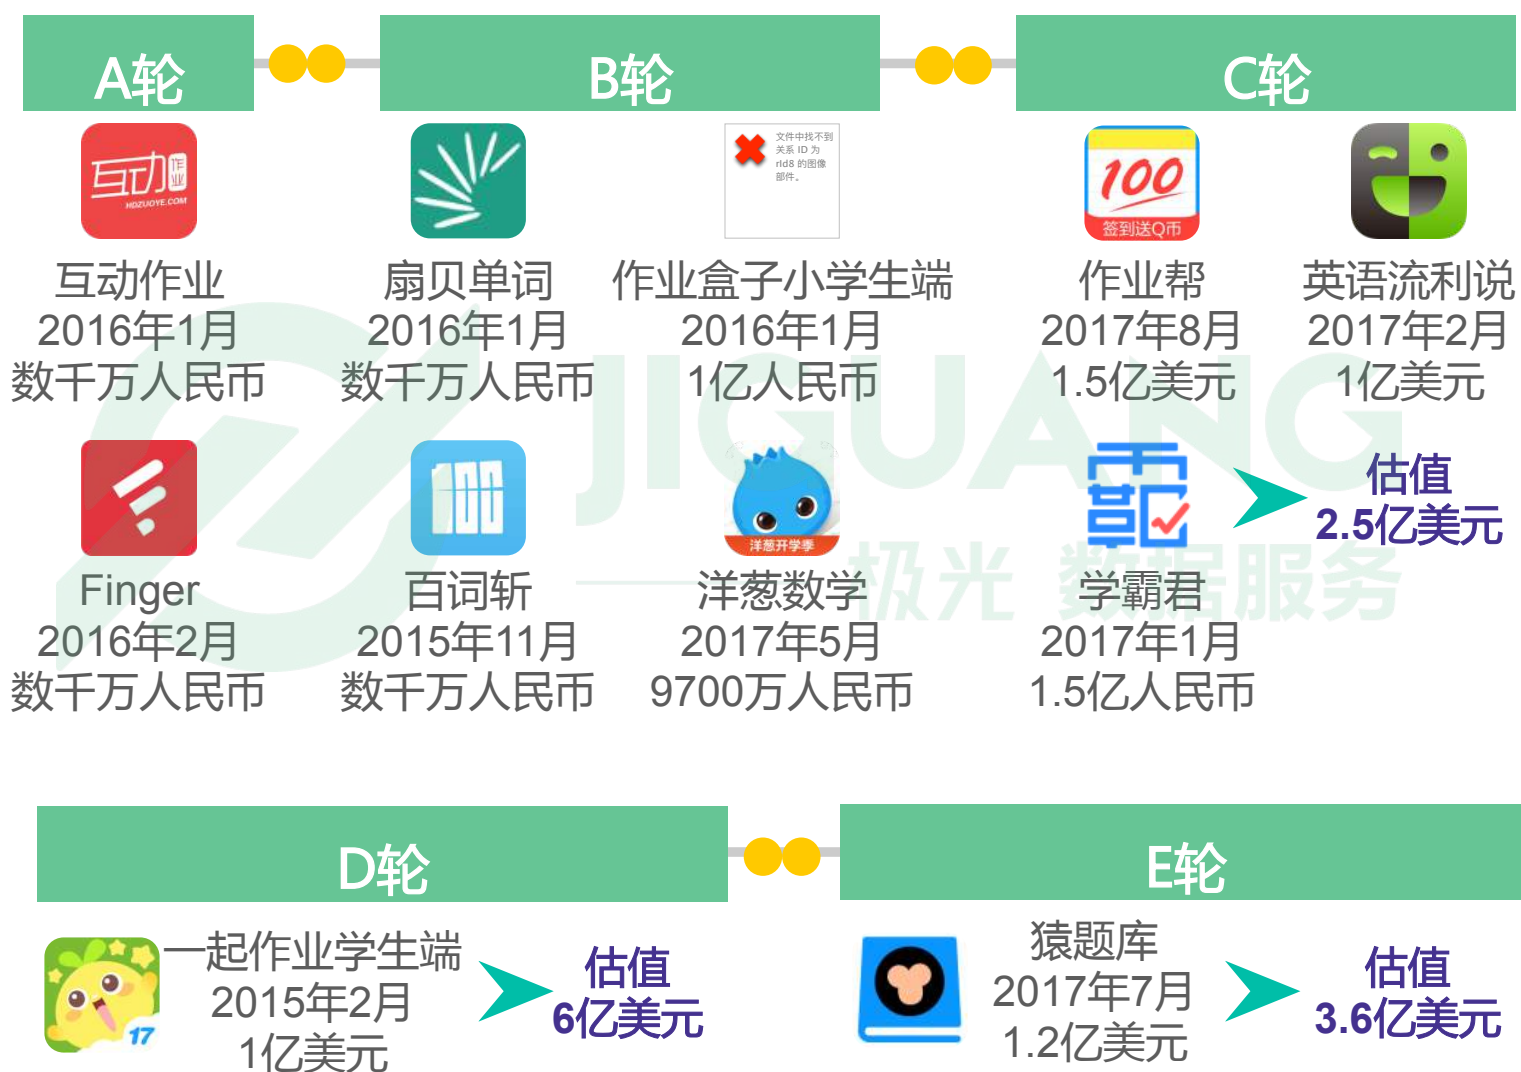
A轮

B轮

C轮

互动作业
HDZUOYE.COM

互动作业
2016年1月
数千万人民币

扇贝单词
2016年1月
数千万人民币

文件中找不到关系 ID 为 rId8 的图像部件。

作业盒子小学生端
2016年1月
1亿人民币

100
签到送Q币

作业帮
2017年8月
1.5亿美元

英语流利说
2017年2月
1亿美元

Finger
2016年2月
数千万人民币

百词斩
2015年11月
数千万人民币

洋葱开学季

洋葱数学
2017年5月
9700万人民币

学霸君
2017年1月
1.5亿人民币

估值
2.5亿美元

JIGUANG
极光 数据服务

D轮

E轮

17

一起作业学生端
2015年2月
1亿美元

估值
6亿美元

猿题库
2017年7月
1.2亿美元

估值
3.6亿美元